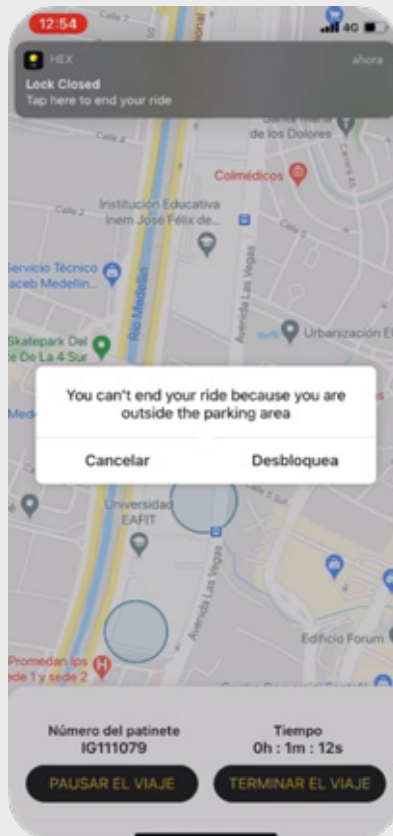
12:54 4G

HEX ahora
Lock Closed
Tap here to end your ride

Calle 7
Calle 4
de los Dolores
Colmédicos
Calle 2
Institución Educativa Inem José Félix de...
Carrera 45
Calle 5
Servicio Técnico Haceb Medellín...
Río Medellín
Avenida Las Vegas
Urbanización El
Skatepark Del De La 4 Sur

You can't end your ride because you are outside the parking area

Cancelar
Desbloquea

Universidad EAFIT
Avenida Las Vegas
Edificio Forum
Promedan Ips sede 1 y sede 2

Número del patinete
IG111079
Tiempo
0h : 1m : 12s

PAUSAR EL VIAJE
TERMINAR EL VIAJE